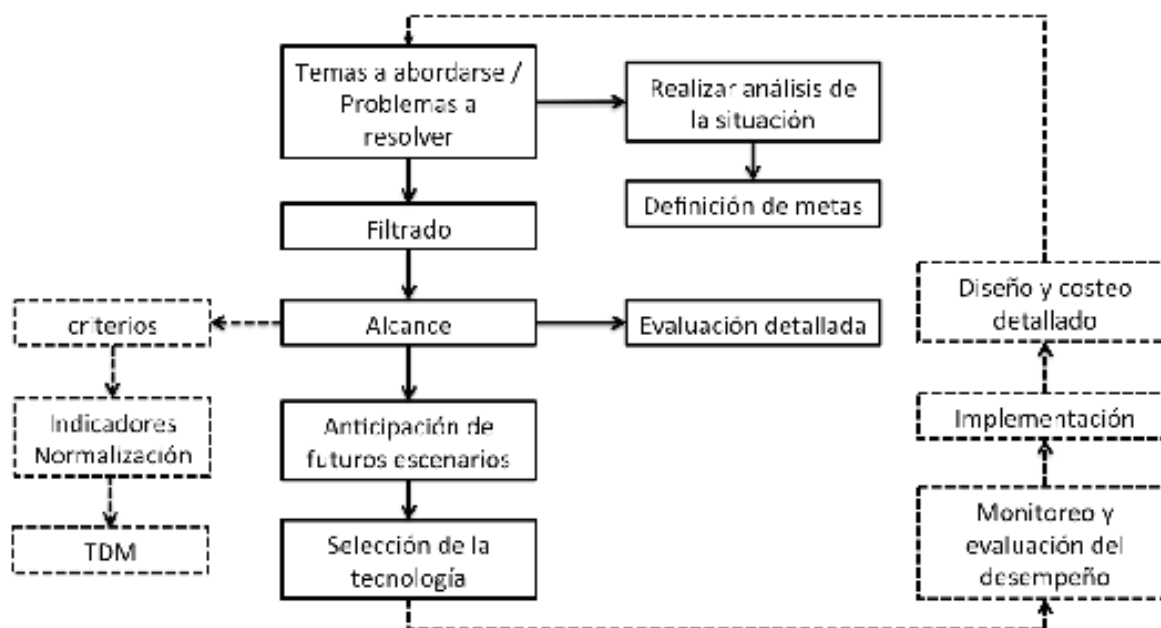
Temas a abordarse / Problemas a resolver

Realizar análisis de la situación

Definición de metas

Filtrado

criterios

Alcance

Evaluación detallada

Diseño y costeo detallado

Indicadores Normalización

Anticipación de futuros escenarios

Implementación

TDM

Selección de la tecnología

Monitoreo y evaluación del desempeño